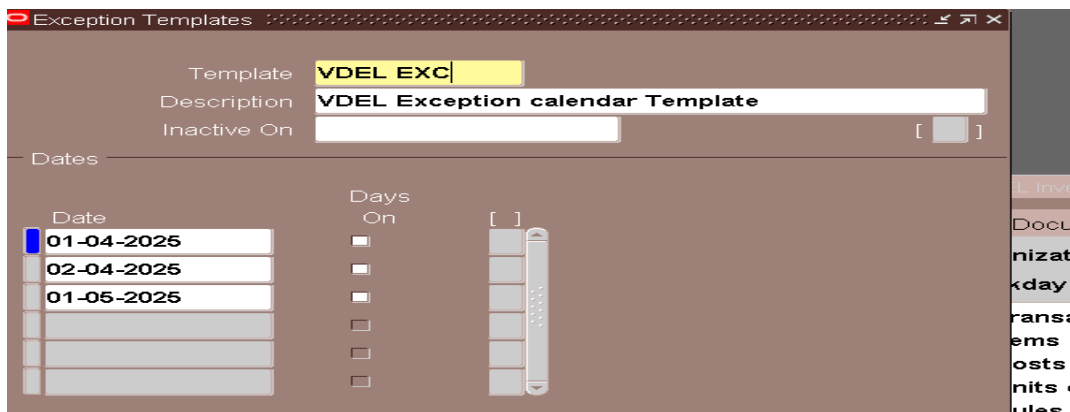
Exception Templates

Template VDEL EXC
Description VDEL Exception calendar Template
Inactive On
[ ]

Dates

| Date | Days On | [ ] |
|---|---|---|
| 01-04-2025 | | |
| 02-04-2025 | | |
| 01-05-2025 | | |
| | | |
| | | |
| | | |

L Inve
Docu
nizat
kday
ransa
ems
osts
nits
ules